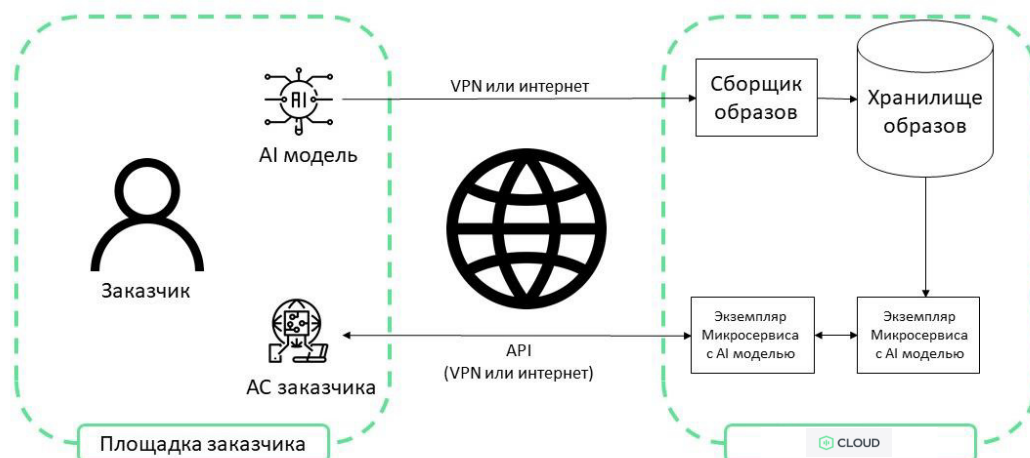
AI

AI модель

Заказчик

АС заказчика

Площадка заказчика

VPN или интернет

API
(VPN или интернет)

Сборщик образов

Хранилище образов

Экземпляр Микросервиса с AI моделью

Экземпляр Микросервиса с AI моделью

CLOUD